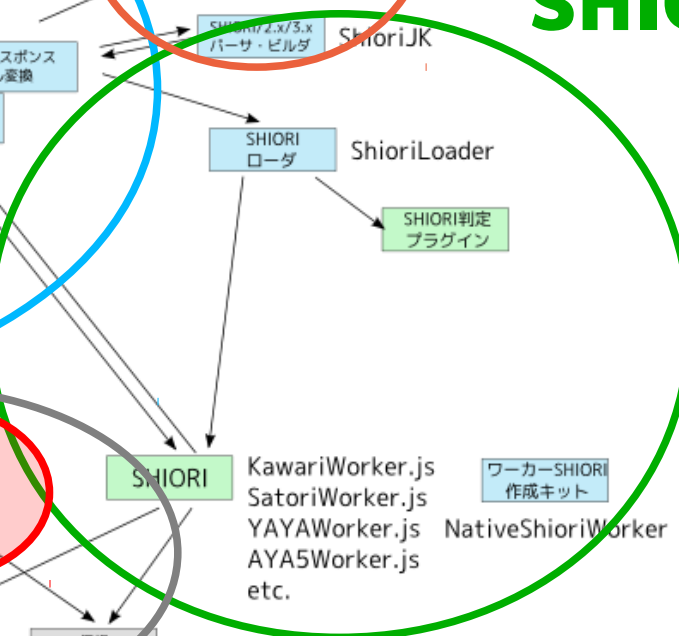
SHIO

スポンス
変換

SHIORI/2.x/3.x
パーサ・ビルダ

ShioriJK

SHIORI
ローダ

ShioriLoader

SHIORI判定
プラグイン

SHIORI

KawariWorker.js
SatoriWorker.js
YAYAWorker.js
AYA5Worker.js
etc.

ワーカーSHIORI
作成キット

NativeShioriWorker